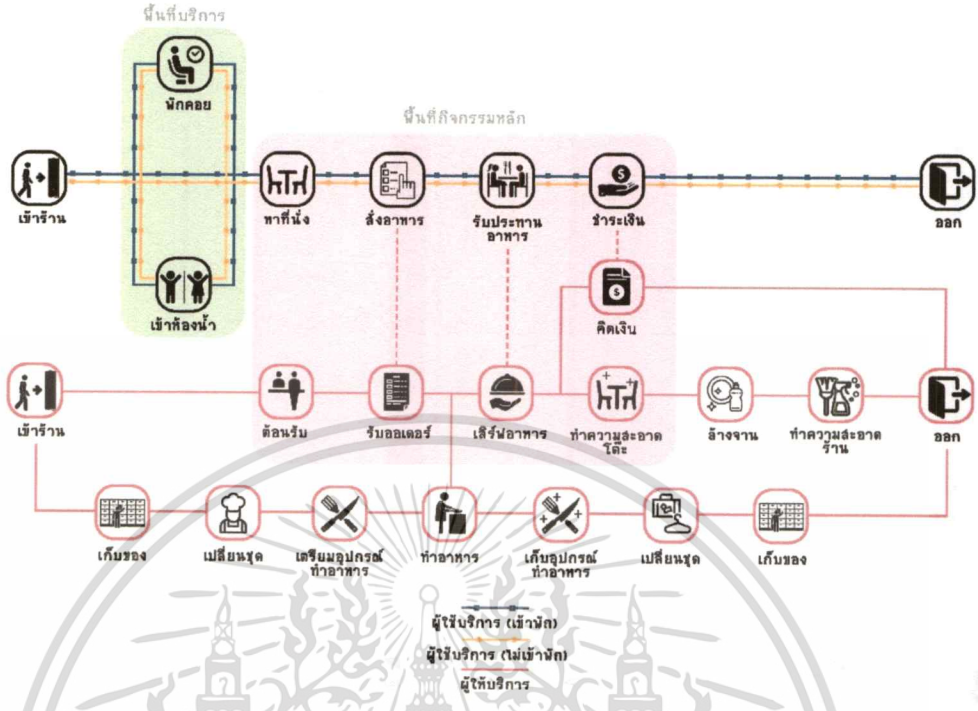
พื้นที่บริการ

นั่งคอย

พื้นที่กิจกรรมหลัก

เข้าร้าน

หาที่นั่ง

สั่งอาหาร

รับประทานอาหาร

ชำระเงิน

ออก

เข้าห้องน้ำ

คิดเงิน

เข้าร้าน

ต้อนรับ

รับออเดอร์

เสิร์ฟอาหาร

ทำความสะอาดโต๊ะ

ล้างจาน

ทำความสะอาดร้าน

ออก

เก็บของ

เปลี่ยนชุด

เตรียมอุปกรณ์ทำอาหาร

ทำอาหาร

เก็บอุปกรณ์ทำอาหาร

เปลี่ยนชุด

เก็บของ

ผู้ใช้บริการ (เข้าพัก)

ผู้ใช้บริการ (ไม่เข้าพัก)

ผู้ให้บริการ